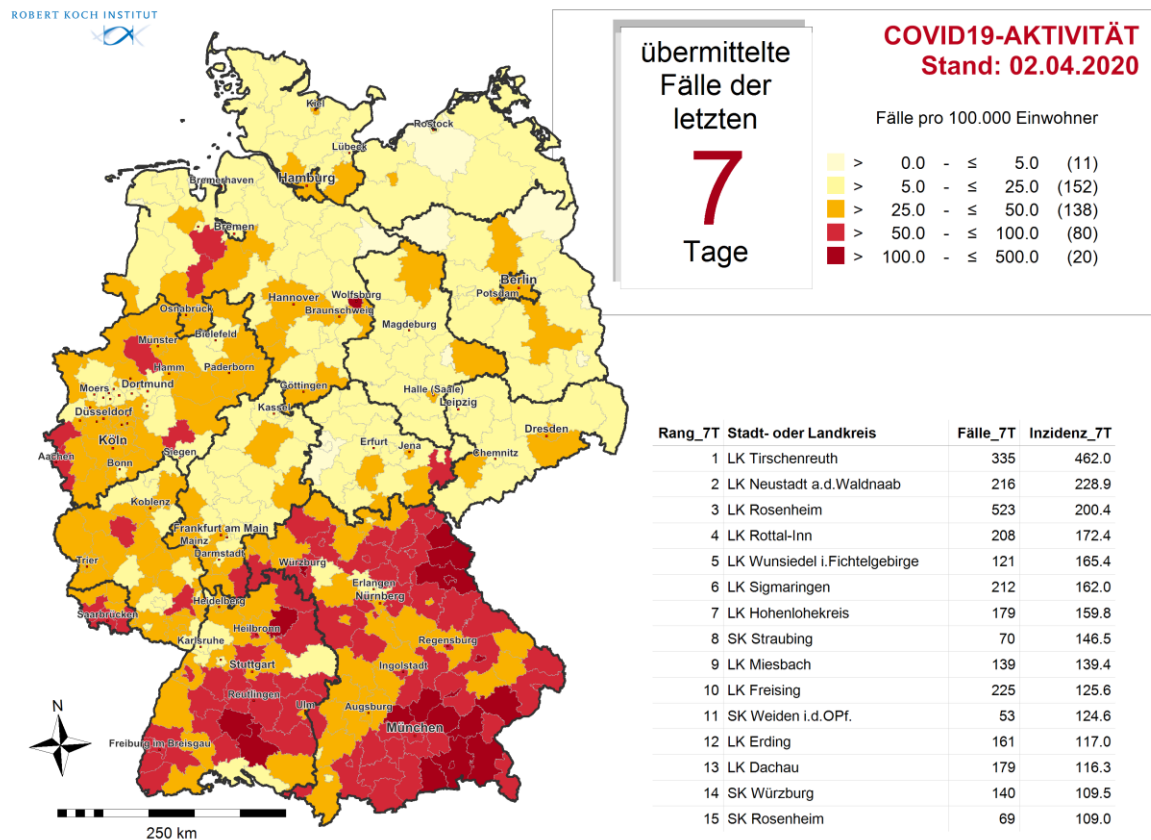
ROBERT KOCH INSTITUT

übermittelte Fälle der letzten
7
Tage

COVID19-AKTIVITÄT
Stand: 02.04.2020

Fälle pro 100.000 Einwohner

| | | | | | |
|---|---|---|---|---|---|
| > | 0.0 | - | ≤ | 5.0 | (11) |
| > | 5.0 | - | ≤ | 25.0 | (152) |
| > | 25.0 | - | ≤ | 50.0 | (138) |
| > | 50.0 | - | ≤ | 100.0 | (80) |
| > | 100.0 | - | ≤ | 500.0 | (20) |

Kiel
Rostock
Lübeck
Bremerhaven
Hamburg
Bremen
Berlin
Potsdam
Wolfsburg
Hannover
Braunschweig
Osnabrück
Magdeburg
Bielefeld
Münster
Hamm
Paderborn
Moers
Dortmund
Düsseldorf
Göttingen
Halle (Saale)
Leipzig
Kassel
Köln
Aachen
Bonn
Siegen
Erfurt
Jena
Chemnitz
Dresden
Koblenz
Frankfurt am Main
Mainz
Darmstadt
Trier
Würzburg
Erlangen
Nürnberg
Saarbrücken
Heidelberg
Heilbronn
Karlsruhe
Regensburg
Stuttgart
Ingolstadt
Reutlingen
Ulm
Augsburg
München
Freiburg im Breisgau
N
250 km

| Rang_7T | Stadt- oder Landkreis | Fälle_7T | Inzidenz_7T |
|---|---|---|---|
| 1 | LK Tirschenreuth | 335 | 462.0 |
| 2 | LK Neustadt a.d.Waldnaab | 216 | 228.9 |
| 3 | LK Rosenheim | 523 | 200.4 |
| 4 | LK Rottal-Inn | 208 | 172.4 |
| 5 | LK Wunsiedel i.Fichtelgebirge | 121 | 165.4 |
| 6 | LK Sigmaringen | 212 | 162.0 |
| 7 | LK Hohenlohekreis | 179 | 159.8 |
| 8 | SK Straubing | 70 | 146.5 |
| 9 | LK Miesbach | 139 | 139.4 |
| 10 | LK Freising | 225 | 125.6 |
| 11 | SK Weiden i.d.OPf. | 53 | 124.6 |
| 12 | LK Erding | 161 | 117.0 |
| 13 | LK Dachau | 179 | 116.3 |
| 14 | SK Würzburg | 140 | 109.5 |
| 15 | SK Rosenheim | 69 | 109.0 |